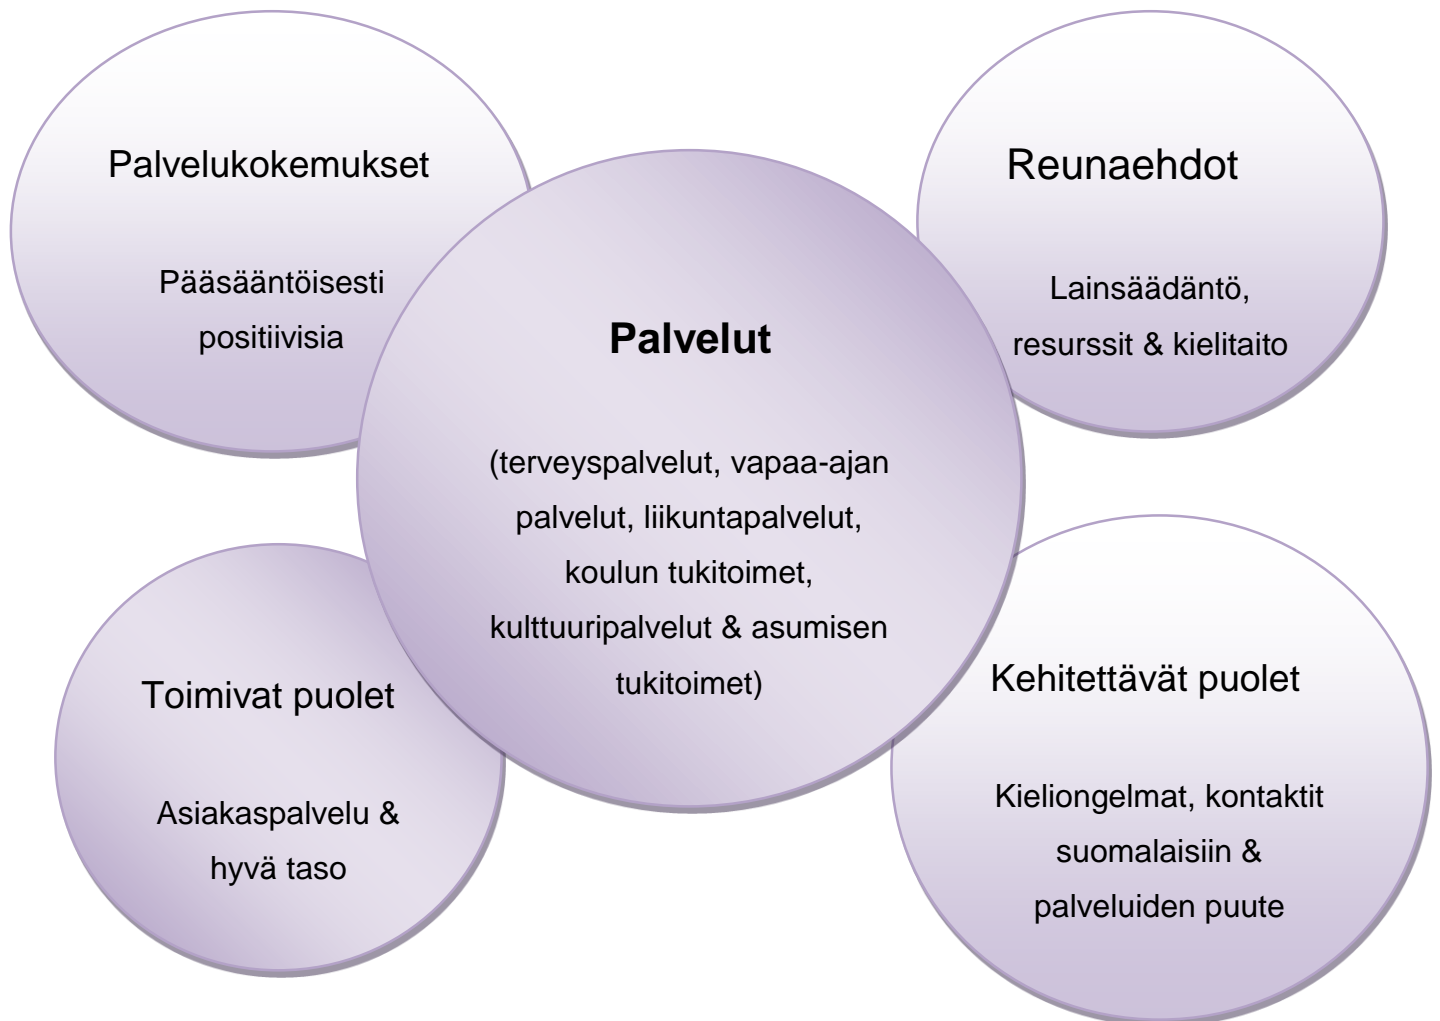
Palvelukokemukset

Pääsääntöisesti positiivisia

Reunaehdot

Lainsäädäntö, resurssit & kielitaito

Palvelut

(terveyspalvelut, vapaa-ajan palvelut, liikuntapalvelut, koulun tukitoimet, kulttuuripalvelut & asumisen tukitoimet)

Toimivat puolet

Asiakaspalvelu & hyvä taso

Kehitettävät puolet

Kieliongelmat, kontaktit suomalaisiin & palveluiden puute